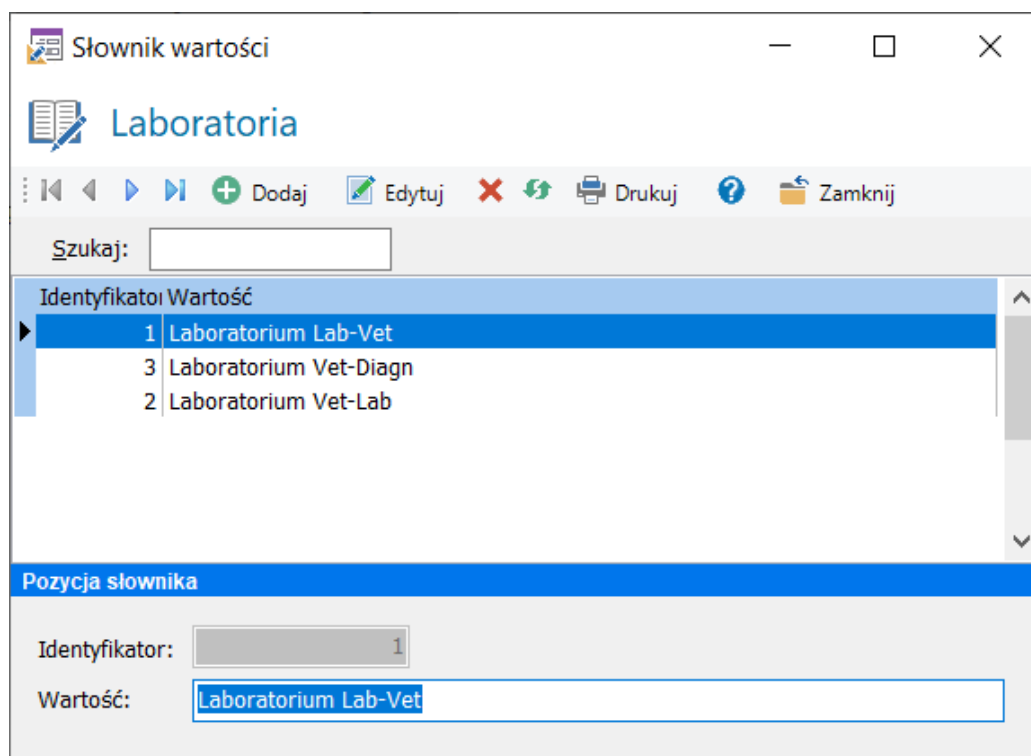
Słownik wartości

Laboratoria

Dodaj Edytuj Drukuj Zamknij

Szukaj:

| Identyfikatoı | Wartość |
|---|---|
| 1 | Laboratorium Lab-Vet |
| 3 | Laboratorium Vet-Diagn |
| 2 | Laboratorium Vet-Lab |

Pozycja słownika

Identyfikator: 1

Wartość: Laboratorium Lab-Vet